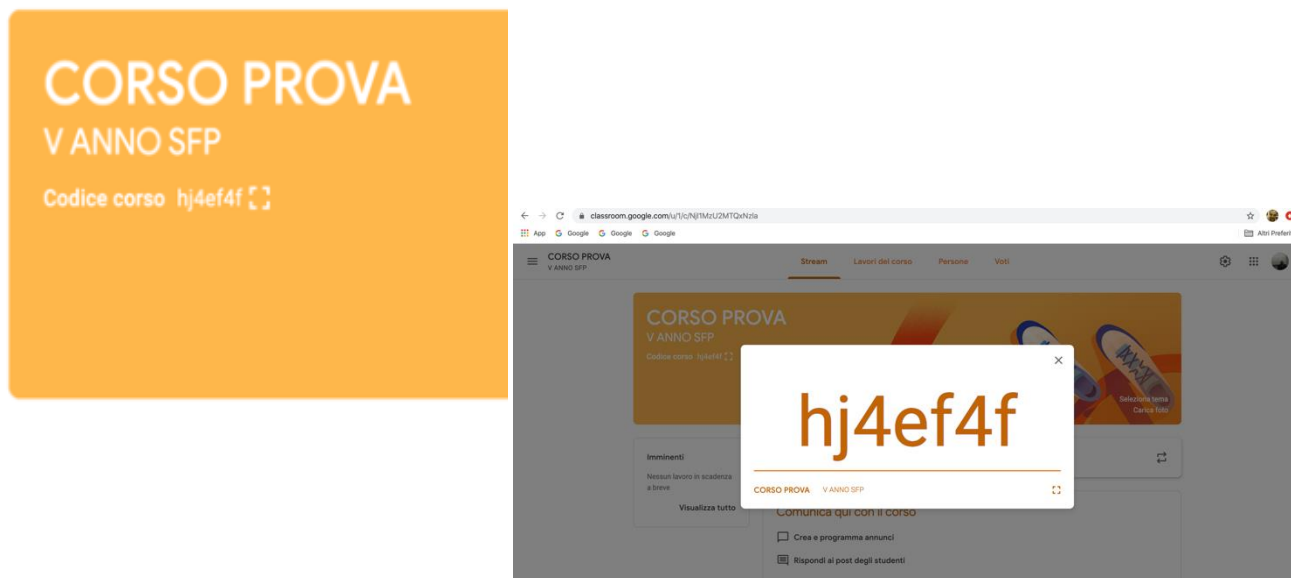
CORSO PROVA
V ANNO SFP

Codice corso hj4ef4f

classroom.google.com/u/1/c/NjI1MzU2MTQxNzla

App Google Google Google

Altri Preferiti

CORSO PROVA
V ANNO SFP

Stream Lavori del corso Persone Voti

CORSO PROVA
V ANNO SFP
Codice corso hj4ef4f

Seleziona tema
Carica foto

hj4ef4f

CORSO PROVA V ANNO SFP

Imminenti
Nessun lavoro in scadenza a breve
Visualizza tutto

Comunica qui con il corso
Crea e programma annunci
Rispondi ai post degli studenti